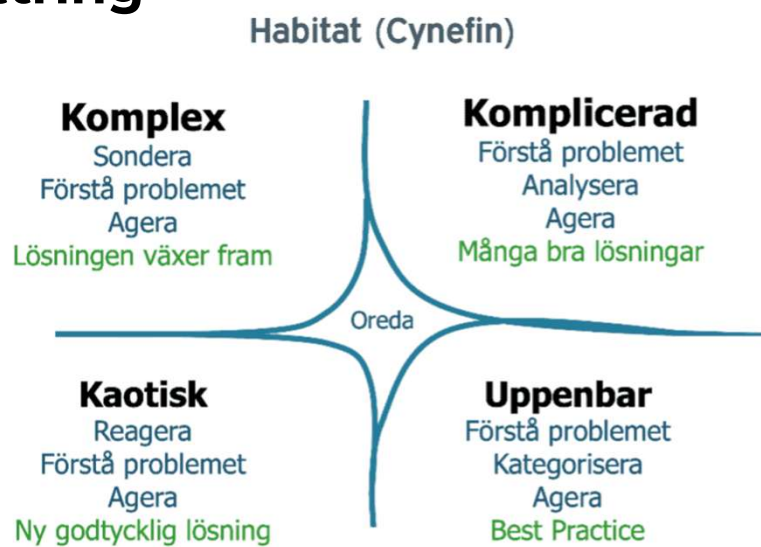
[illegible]

Habitat (Cynefin)

**Komplex**
Sondera
Förstå problemet
Agera
Lösningen växer fram

**Komplicerad**
Förstå problemet
Analysera
Agera
Många bra lösningar

Oreda

**Kaotisk**
Reagera
Förstå problemet
Agera
Ny godtycklig lösning

**Uppenbar**
Förstå problemet
Kategorisera
Agera
Best Practice